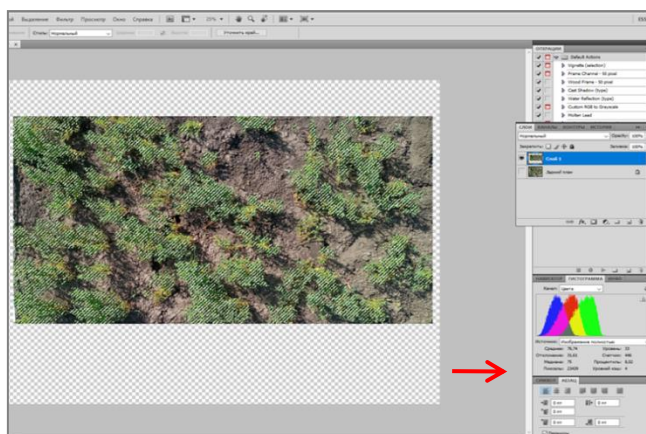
Выделение Фильтр Просмотр Окно Справка 25%

Стиль: Нормальный Уточнить край...

ОПЕРАЦИИ
Default Actions
Vignette (selection)
Frame Channel - 50 pixel
Wood Frame - 50 pixel
Cast Shadow (type)
Water Reflection (type)
Custom RGB to Grayscale
Molten Lead

СЛОИ КАНАЛЫ КОНТУРЫ ИСТОРИЯ
Нормальный Непрозр.: 100%
Закрепить: Заливка: 100%
Слой 1
Задний план

НАВИГАТОР ГИСТОГРАММА ИНФО
Канал: Цвета

Источник: Изображение полностью
Среднее: 76,74 Уровень: 30
Отклонение: 71,01 Счетчик: 446
Медиана: 75 Процентиль: 8,02
Пикселы: 23409 Уровень кэша: 4

СИМВОЛ АБЗАЦ
0 пт 0 пт
0 пт
0 пт 0 пт